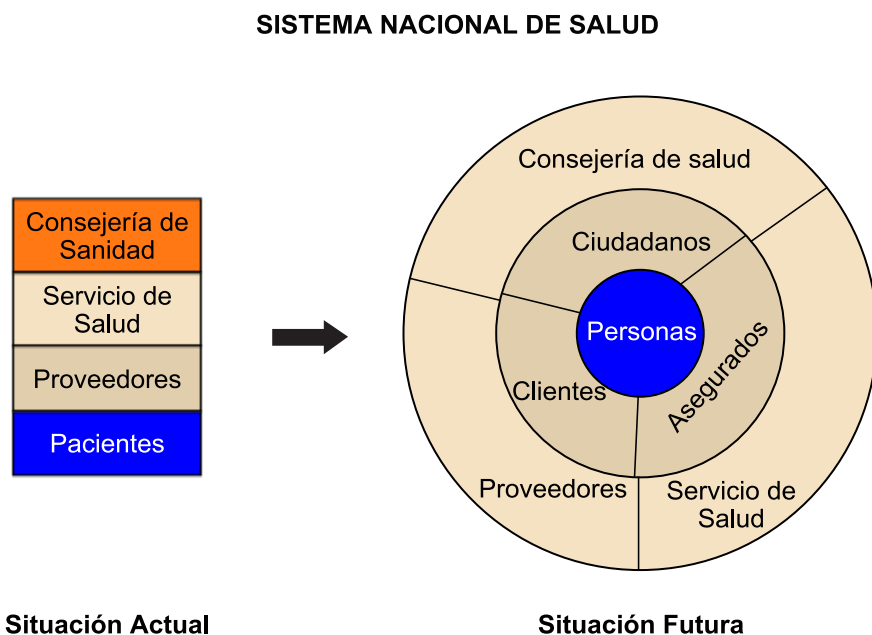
SISTEMA NACIONAL DE SALUD

Consejería de Sanidad

Servicio de Salud

Proveedores

Pacientes

Consejería de salud

Ciudadanos

Personas

Clientes

Asegurados

Proveedores

Servicio de Salud

Situación Actual

Situación Futura